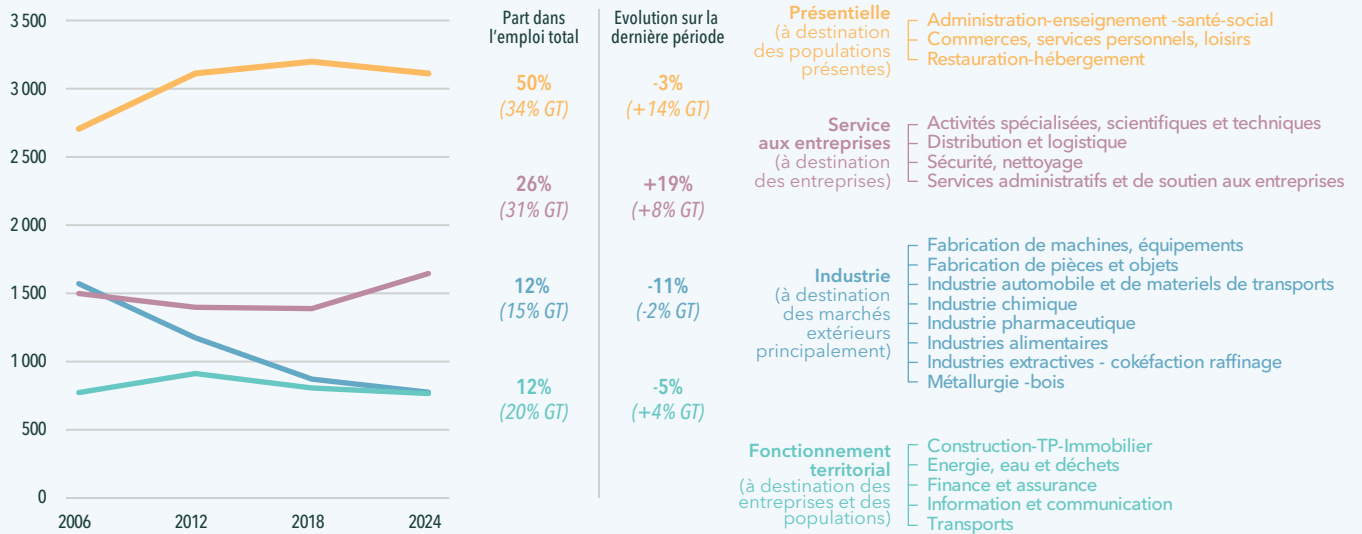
3 500
3 000
2 500
2 000
1 500
1 000
500
0
2006 2012 2018 2024

| Part dans l'emploi total | Evolution sur la dernière période |
|---|---|
| 50% (34% GT) | -3% (+14% GT) |
| 26% (31% GT) | +19% (+8% GT) |
| 12% (15% GT) | -11% (-2% GT) |
| 12% (20% GT) | -5% (+4% GT) |

**Présentielle** (à destination des populations présentes)
- Administration-enseignement -santé-social
- Commerces, services personnels, loisirs
- Restauration-hébergement

**Service aux entreprises** (à destination des entreprises)
- Activités spécialisées, scientifiques et techniques
- Distribution et logistique
- Sécurité, nettoyage
- Services administratifs et de soutien aux entreprises

**Industrie** (à destination des marchés extérieurs principalement)
- Fabrication de machines, équipements
- Fabrication de pièces et objets
- Industrie automobile et de materiels de transports
- Industrie chimique
- Industrie pharmaceutique
- Industries alimentaires
- Industries extractives - cokéfaction raffinage
- Métallurgie -bois

**Fonctionnement territorial** (à destination des entreprises et des populations)
- Construction-TP-Immobilier
- Energie, eau et déchets
- Finance et assurance
- Information et communication
- Transports